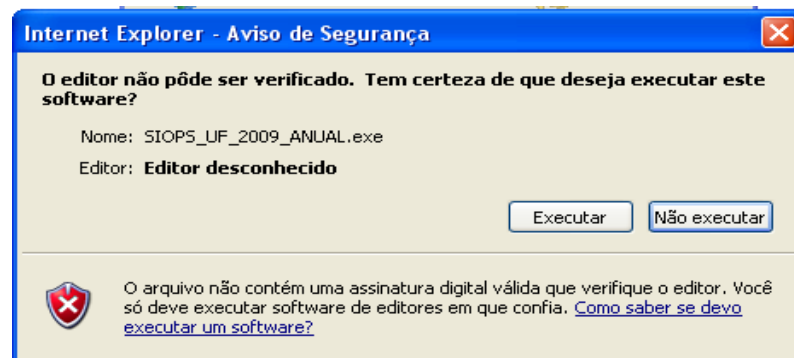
Internet Explorer - Aviso de Segurança

O editor não pôde ser verificado. Tem certeza de que deseja executar este software?

Nome: SIOPS_UF_2009_ANUAL.exe

Editor: Editor desconhecido

Executar | Não executar

O arquivo não contém uma assinatura digital válida que verifique o editor. Você só deve executar software de editores em que confia. Como saber se devo executar um software?